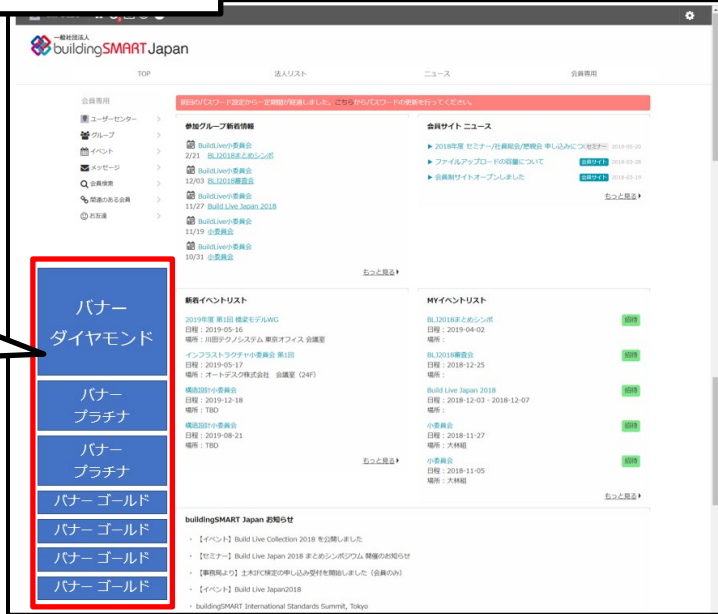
一般社団法人
buildingSMART Japan

TOP
法人リスト
ニュース
会員専用

会員専用
ユーザーセンター
グループ
イベント
メッセージ
会員検索
関連のある会員
お友達

前回のパスワード設定から一定期間が経過しました。こちらからパスワードの更新を行ってください。

参加グループ新着情報
BuildLive小委員会
2/21 BLJ2018まとめシンポ
BuildLive小委員会
12/03 BLJ2018審査会
BuildLive小委員会
11/27 Build Live Japan 2018
BuildLive小委員会
11/19 小委員会
BuildLive小委員会
10/31 小委員会
もっと見る

会員サイト ニュース
▶ 2018年度 セミナー/社員総会/懇親会 申し込みについて セミナー 2019-05-20
▶ ファイルアップロードの容量について 会員サイト 2018-03-28
▶ 会員制サイトオープンしました 会員サイト 2018-03-19
もっと見る

バナー
ダイヤモンド
バナー
プラチナ
バナー
プラチナ
バナー ゴールド
バナー ゴールド
バナー ゴールド
バナー ゴールド

新着イベントリスト
2019年度 第1回 構造モデルWG
日程：2019-05-16
場所：川田テクノシステム 東京オフィス 会議室
インフラストラクチャ小委員会 第1回
日程：2019-05-17
場所：オートデスク株式会社 会議室（24F）
構造設計小委員会
日程：2019-12-18
場所：TBD
構造設計小委員会
日程：2019-08-21
場所：TBD
もっと見る

MYイベントリスト
BLJ2018まとめシンポ
日程：2019-04-02
場所：
招待
BLJ2018審査会
日程：2018-12-25
場所：
招待
Build Live Japan 2018
日程：2018-12-03 - 2018-12-07
場所：
招待
小委員会
日程：2018-11-27
場所：大林組
招待
小委員会
日程：2018-11-05
場所：大林組
招待
もっと見る

buildingSMART Japan お知らせ
【イベント】Build Live Collection 2018 を公開しました
【セミナー】Build Live Japan 2018 まとめシンポジウム 開催のお知らせ
【事務局より】土木IFC検定の申し込み受付を開始しました（会員のみ）
【イベント】Build Live Japan2018
buildingSMART International Standards Summit, Tokyo